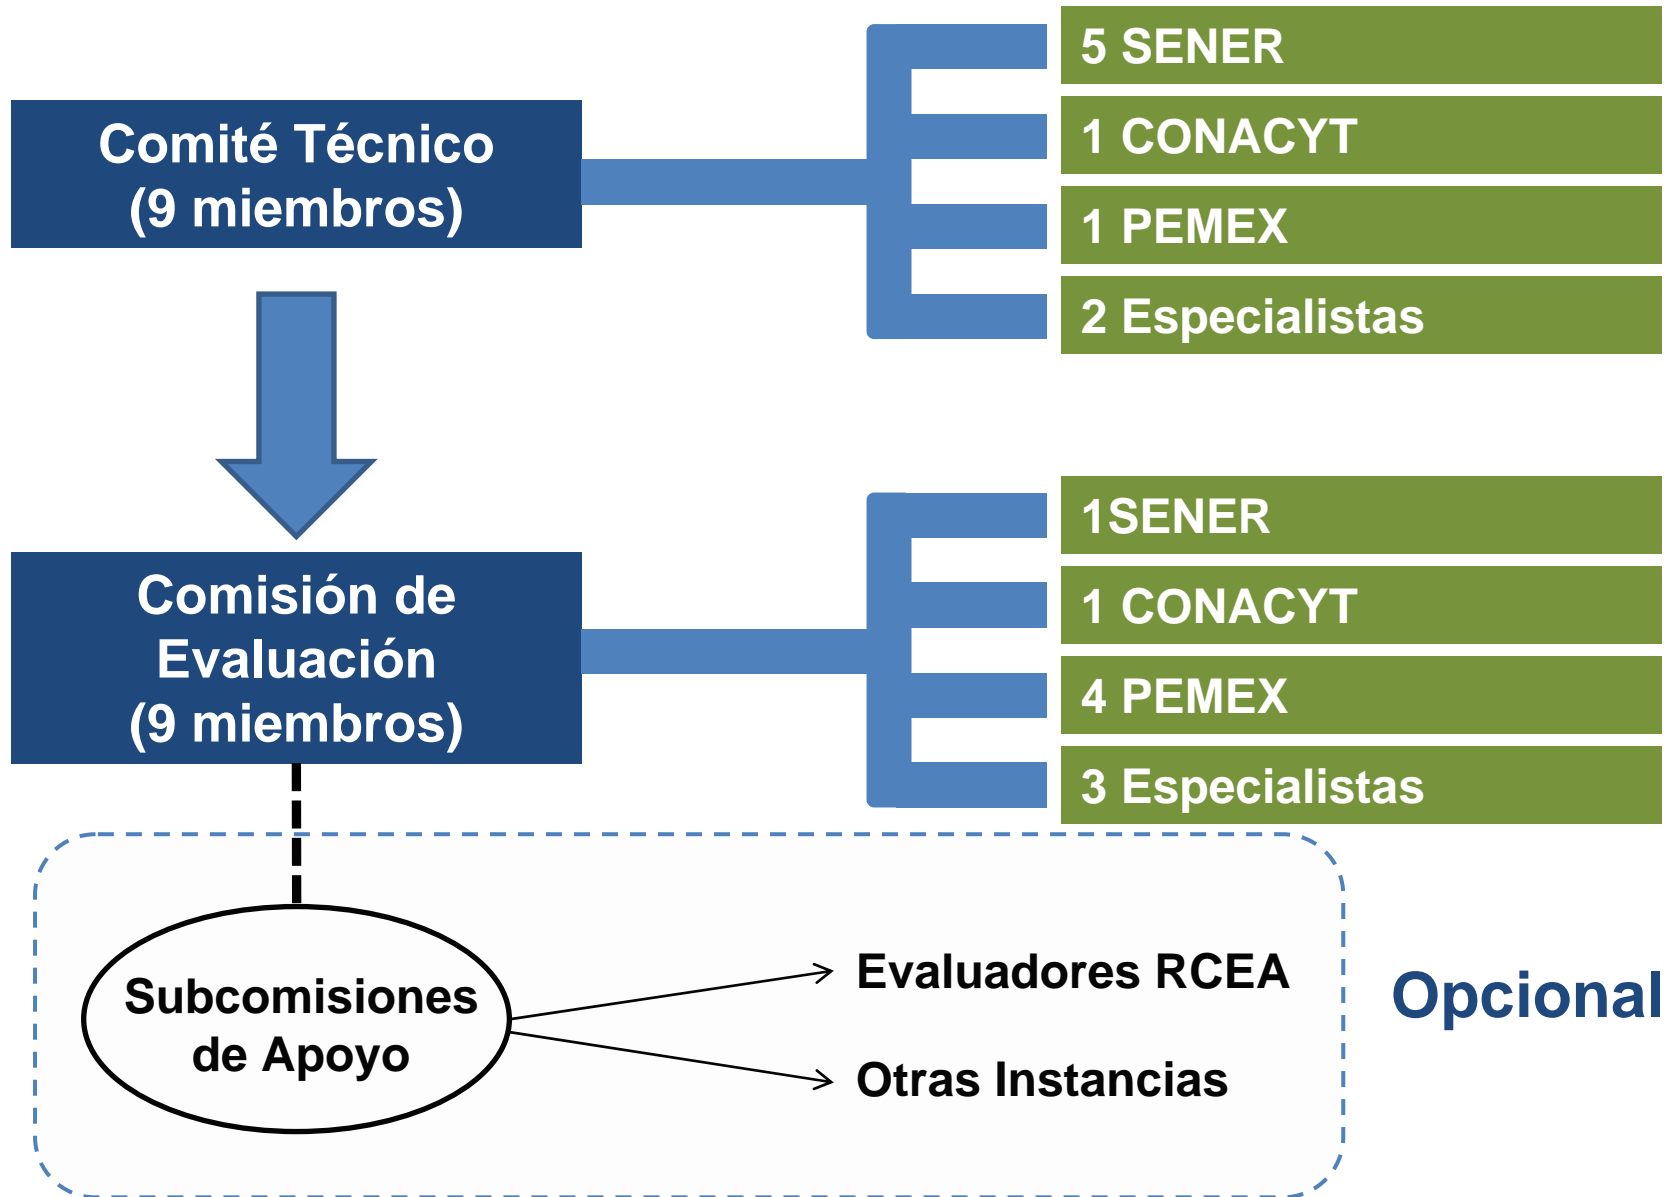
Comité Técnico
(9 miembros)

5 SENER
1 CONACYT
1 PEMEX
2 Especialistas

Comisión de Evaluación
(9 miembros)

1SENER
1 CONACYT
4 PEMEX
3 Especialistas

Subcomisiones de Apoyo

Evaluadores RCEA

Otras Instancias

Opcional